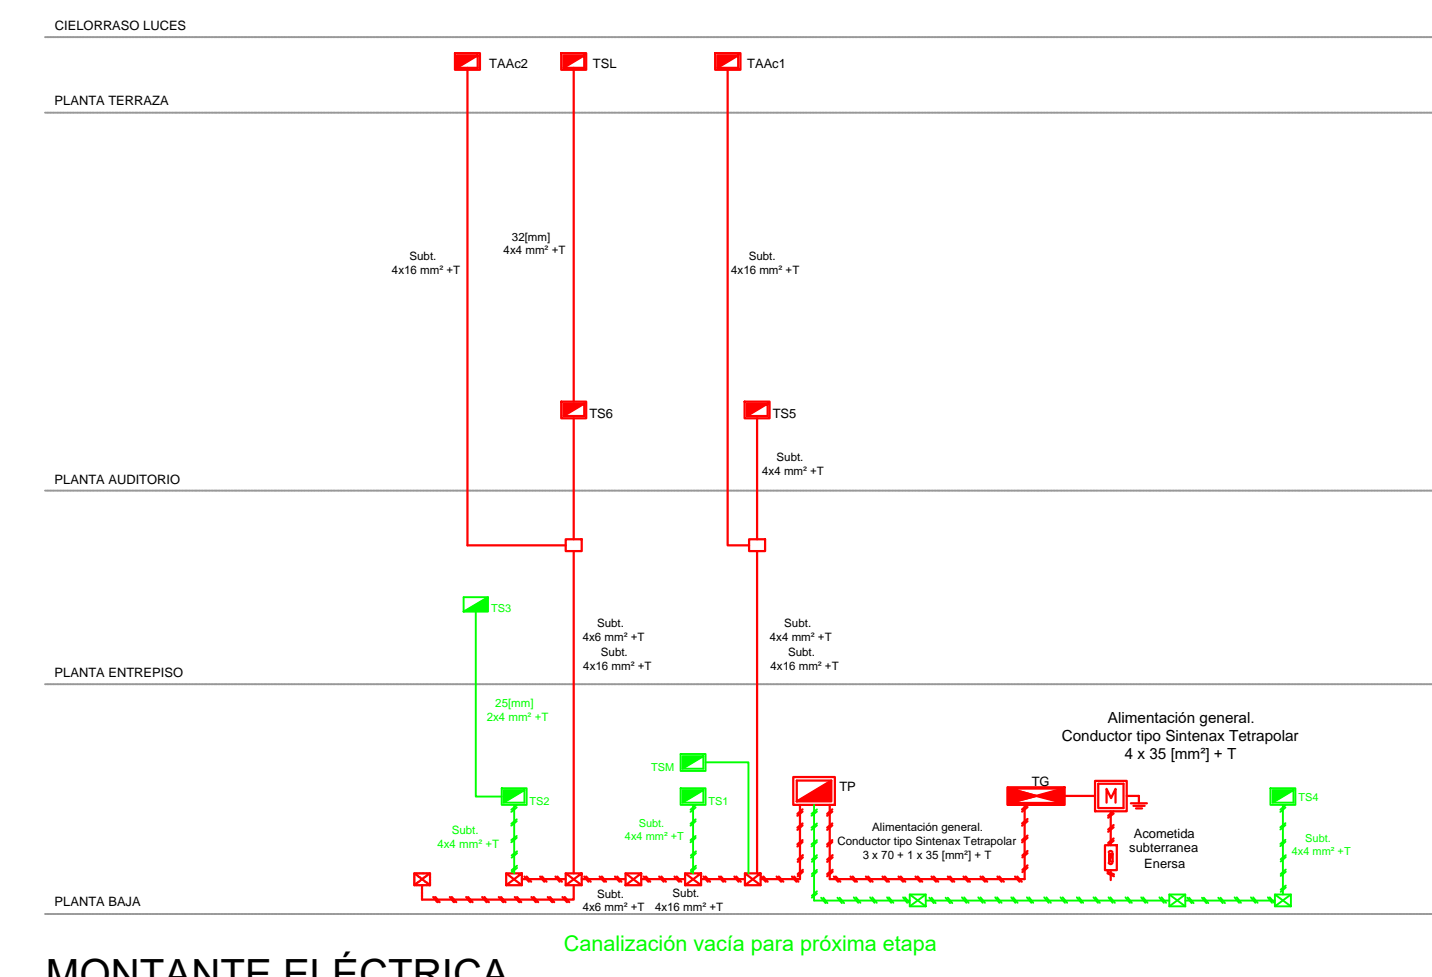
CIELORRASO LUCES

TAAc2
TSL
TAAc1

PLANTA TERRAZA

Subt.
4x16 mm² +T

32[mm]
4x4 mm² +T

Subt.
4x16 mm² +T

TS6
TS5

Subt.
4x4 mm² +T

PLANTA AUDITORIO

TS3

Subt.
4x6 mm² +T
Subt.
4x16 mm² +T

Subt.
4x4 mm² +T
Subt.
4x16 mm² +T

PLANTA ENTREPISO

25[mm]
2x4 mm² +T

Alimentación general.
Conductor tipo Sintenax Tetrapolar
4 x 35 [mm²] + T

TSM
TS1
TS2
TP
TG
M
TS4

Subt.
4x4 mm² +T

Subt.
4x4 mm² +T

Alimentación general.
Conductor tipo Sintenax Tetrapolar
3 x 70 + 1 x 35 [mm²] + T

Acometida
subterranea
Enersa

Subt.
4x4 mm² +T

PLANTA BAJA

Subt.
4x6 mm² +T

Subt.
4x16 mm² +T

Canalización vacía para próxima etapa

MONTANTE ELÉCTRICA